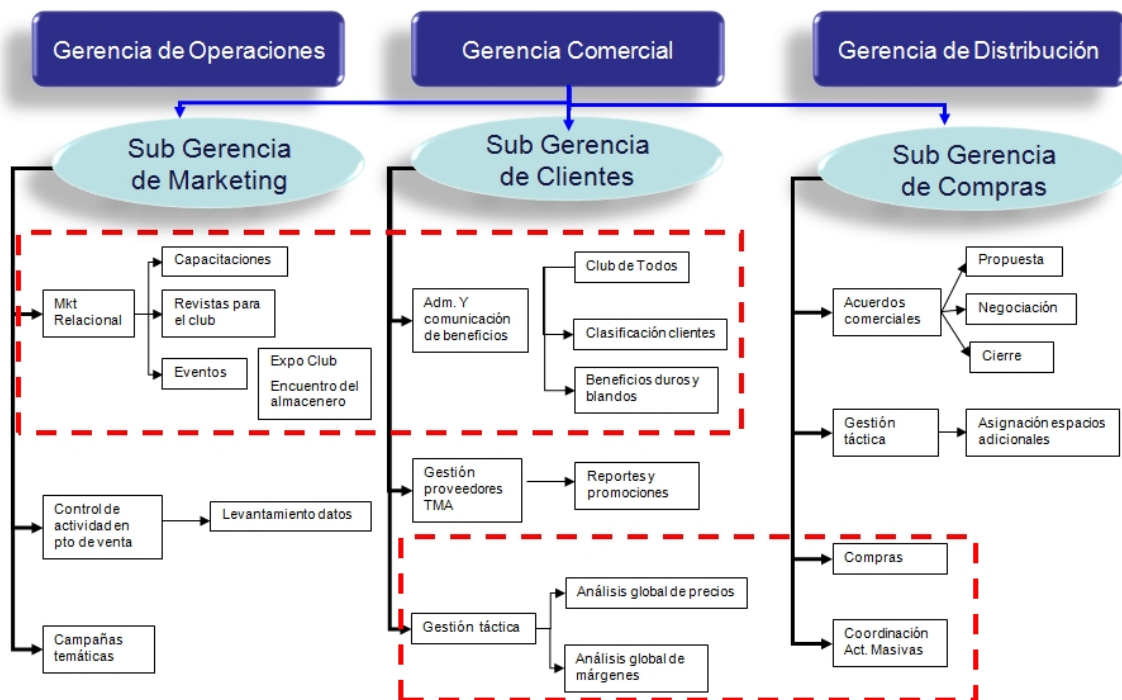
Gerencia de Operaciones

Gerencia Comercial

Gerencia de Distribución

Sub Gerencia de Marketing

Mkt Relacional

Capacitaciones

Revistas para el club

Eventos

Expo Club

Encuentro del almacenero

Control de actividad en pto de venta

Levantamiento datos

Campañas temáticas

Sub Gerencia de Clientes

Adm. Y comunicación de beneficios

Club de Todos

Clasificación clientes

Beneficios duros y blandos

Gestión proveedores TMA

Reportes y promociones

Gestión táctica

Análisis global de precios

Análisis global de márgenes

Sub Gerencia de Compras

Acuerdos comerciales

Propuesta

Negociación

Cierre

Gestión táctica

Asignación espacios adicionales

Compras

Coordinación Act. Masivas